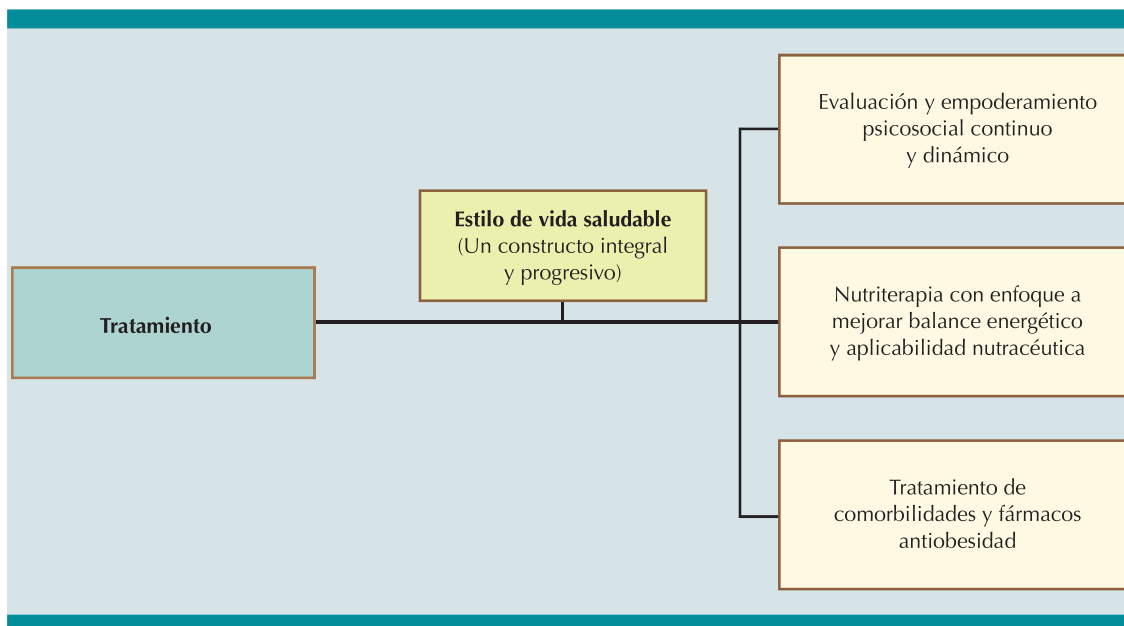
Tratamiento

Estilo de vida saludable
(Un constructo integral y progresivo)

Evaluación y empoderamiento psicosocial continuo y dinámico

Nutriterapia con enfoque a mejorar balance energético y aplicabilidad nutracéutica

Tratamiento de comorbilidades y fármacos antiobesidad